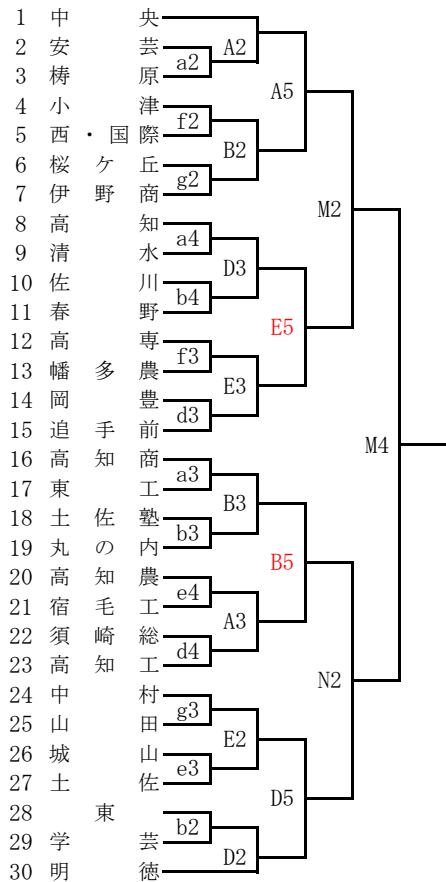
1 中 央
2 安 芸
3 梼 原
4 小 津
5 西・国 際
6 桜 ケ 丘
7 伊 野 商
8 高 知
9 清 水
10 佐 川
11 春 野
12 高 専
13 幡 多 農
14 岡 豊
15 追 手 前
16 高 知 商
17 東 工
18 土 佐 塾
19 丸 の 内
20 高 知 農
21 宿 毛 工
22 須 崎 総
23 高 知 工
24 中 村
25 山 田
26 城 山
27 土 佐
28 東
29 学 芸
30 明 徳

a2
A2
f2
B2
g2
A5
a4
D3
b4
f3
E3
d3
E5
M2
a3
B3
b3
e4
A3
d4
B5
g3
E2
e3
b2
D2
D5
N2
M4